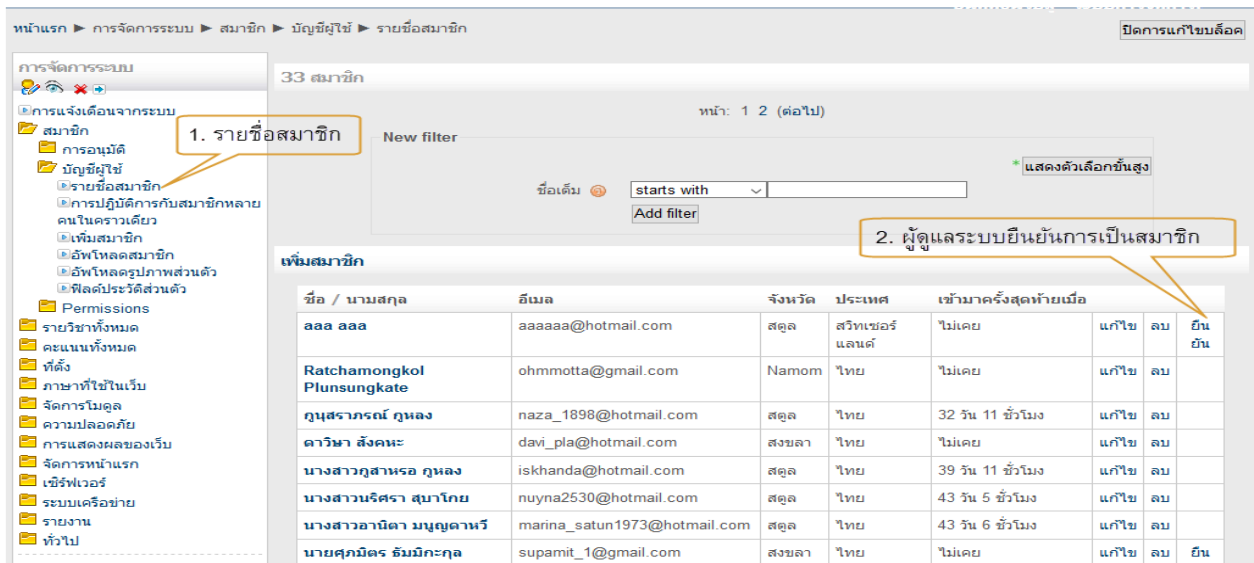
หน้าแรก ► การจัดการระบบ ► สมาชิก ► บัญชีผู้ใช้ ► รายชื่อสมาชิก

ปิดการแก้ไขบล็อค

การจัดการระบบ

การแจ้งเตือนจากระบบ
สมาชิก
การอนุมัติ
บัญชีผู้ใช้
รายชื่อสมาชิก
การปฏิบัติการกับสมาชิกหลายคนในคราวเดียว
เพิ่มสมาชิก
อัพโหลดสมาชิก
อัพโหลดรูปภาพส่วนตัว
ฟิลด์ประวัติส่วนตัว
Permissions
รายวิชาทั้งหมด
คะแนนทั้งหมด
ที่ตั้ง
ภาษาที่ใช้ในเว็บ
จัดการโมดูล
ความปลอดภัย
การแสดงผลของเว็บ
จัดการหน้าแรก
เซิร์ฟเวอร์
ระบบเครือข่าย
รายงาน
ทั่วไป

1. รายชื่อสมาชิก

33 สมาชิก

หน้า: 1 2 (ต่อไป)

New filter

* แสดงตัวเลือกขั้นสูง

ชื่อเต็ม starts with

Add filter

2. ผู้ดูแลระบบยืนยันการเป็นสมาชิก

เพิ่มสมาชิก

| ชื่อ / นามสกุล | อีเมล | จังหวัด | ประเทศ | เข้ามาครั้งสุดท้ายเมื่อ | | | |
|---|---|---|---|---|---|---|---|
| aaa aaa | aaaaaa@hotmail.com | สตูล | สวิทเซอร์แลนด์ | ไม่เคย | แก้ไข | ลบ | ยืนยัน |
| Ratchamongkol Plunsungkate | ohmmotta@gmail.com | Namom | ไทย | ไม่เคย | แก้ไข | ลบ | |
| กุนุสราภรณ์ กูหลง | naza_1898@hotmail.com | สตูล | ไทย | 32 วัน 11 ชั่วโมง | แก้ไข | ลบ | |
| ดาวิษา สังคหะ | davi_pla@hotmail.com | สงขลา | ไทย | ไม่เคย | แก้ไข | ลบ | |
| นางสาวกูสาหรอ กูหลง | iskhanda@hotmail.com | สตูล | ไทย | 39 วัน 11 ชั่วโมง | แก้ไข | ลบ | |
| นางสาวนริศรา สุบาโกย | nuyna2530@hotmail.com | สตูล | ไทย | 43 วัน 5 ชั่วโมง | แก้ไข | ลบ | |
| นางสาวอานิตา มนูญดาหรี | marina_satun1973@hotmail.com | สตูล | ไทย | 43 วัน 6 ชั่วโมง | แก้ไข | ลบ | |
| นายศุภมิตร ธัมมิกะกุล | supamit_1@gmail.com | สงขลา | ไทย | ไม่เคย | แก้ไข | ลบ | ยืน |